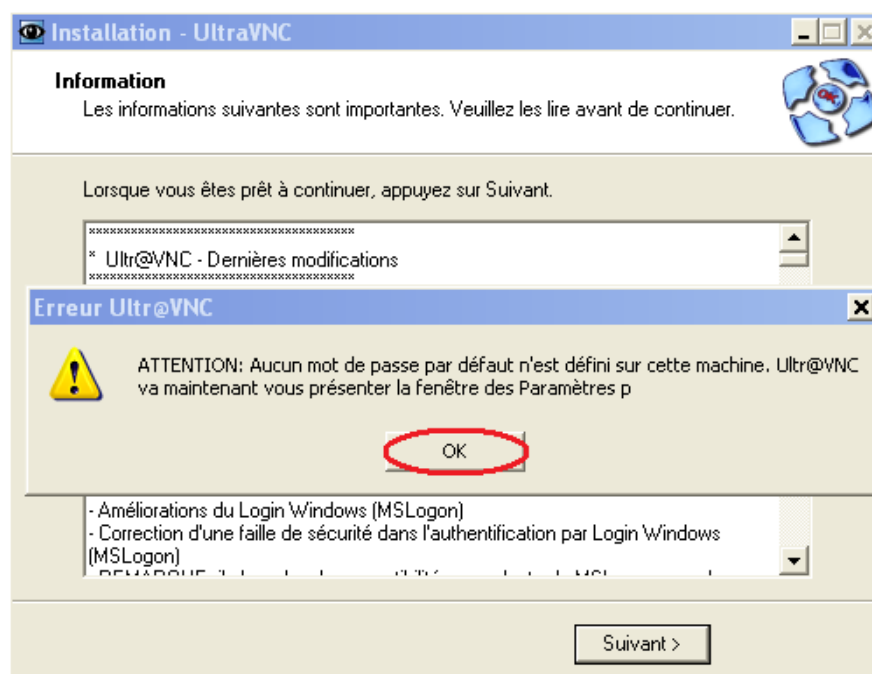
Installation - UltraVNC

Information
Les informations suivantes sont importantes. Veuillez les lire avant de continuer.

Lorsque vous êtes prêt à continuer, appuyez sur Suivant.

\*\*\*\*\*\*\*\*\*\*\*\*\*\*\*\*\*\*\*\*\*\*\*\*\*\*\*\*\*\*\*\*\*\*\*\*\*\*\*\*
\* Ultr@VNC - Dernières modifications
\*\*\*\*\*\*\*\*\*\*\*\*\*\*\*\*\*\*\*\*\*\*\*\*\*\*\*\*\*\*\*\*\*\*\*\*\*\*\*\*

Erreur Ultr@VNC

ATTENTION: Aucun mot de passe par défaut n'est défini sur cette machine. Ultr@VNC va maintenant vous présenter la fenêtre des Paramètres p

OK

- Améliorations du Login Windows (MSLogon)
- Correction d'une faille de sécurité dans l'authentification par Login Windows (MSLogon)
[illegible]

Suivant >